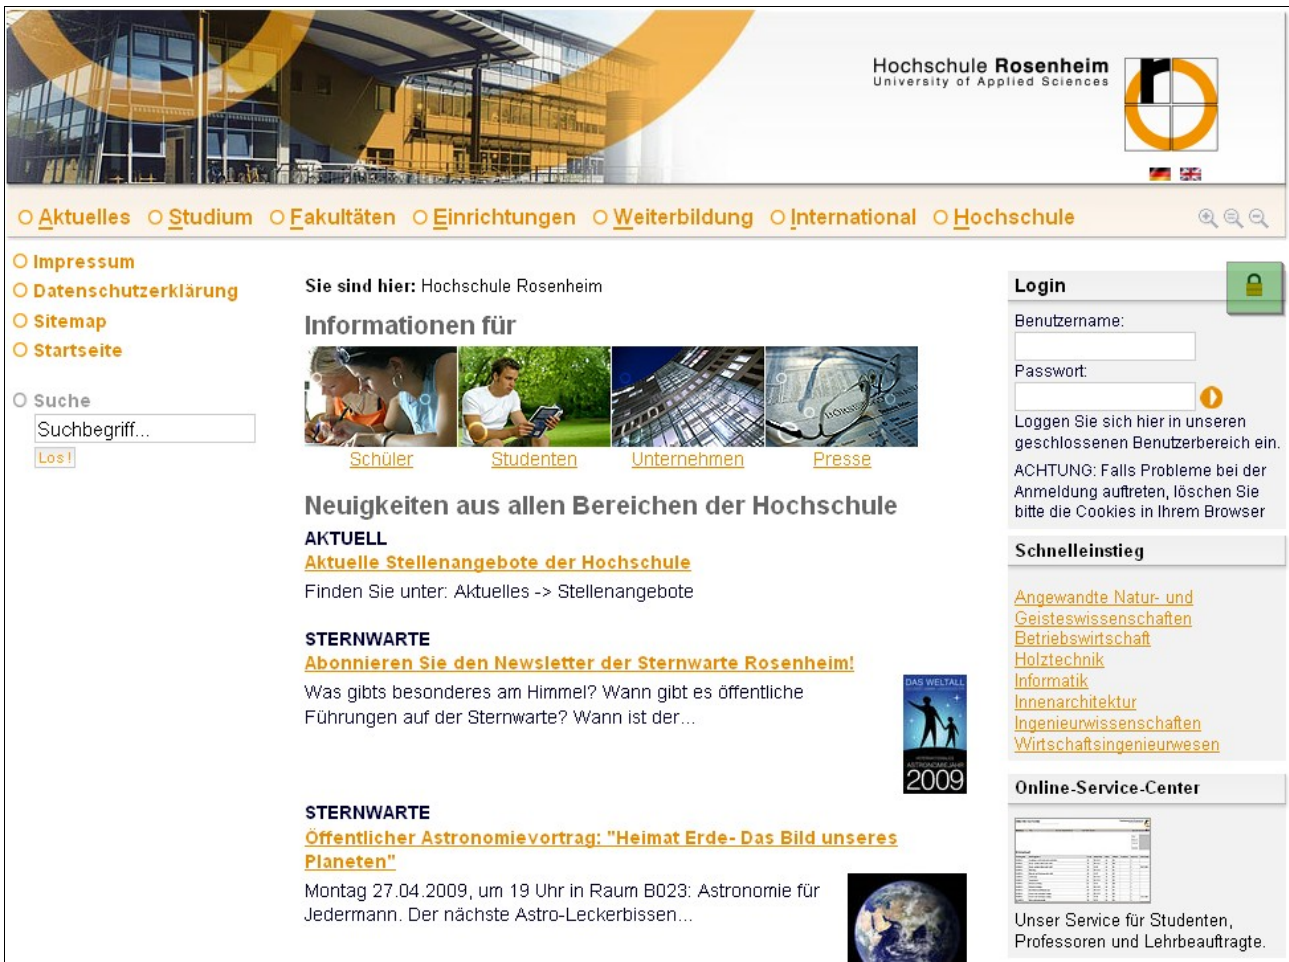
Hochschule Rosenheim
University of Applied Sciences

Aktuelles Studium Fakultäten Einrichtungen Weiterbildung International Hochschule

Impressum
Datenschutzerklärung
Sitemap
Startseite

Suche
Suchbegriff...
Los!

Sie sind hier: Hochschule Rosenheim

Informationen für

Schüler Studenten Unternehmen Presse

Neuigkeiten aus allen Bereichen der Hochschule

AKTUELL
Aktuelle Stellenangebote der Hochschule
Finden Sie unter: Aktuelles -> Stellenangebote

STERNWARTE
Abonnieren Sie den Newsletter der Sternwarte Rosenheim!
Was gibts besonderes am Himmel? Wann gibt es öffentliche Führungen auf der Sternwarte? Wann ist der...

DAS WELTALL
2009

STERNWARTE
Öffentlicher Astronomievortrag: "Heimat Erde- Das Bild unseres Planeten"
Montag 27.04.2009, um 19 Uhr in Raum B023: Astronomie für Jedermann. Der nächste Astro-Leckerbissen...

Login
Benutzername:
Passwort:
Loggen Sie sich hier in unseren geschlossenen Benutzerbereich ein.
ACHTUNG: Falls Probleme bei der Anmeldung auftreten, löschen Sie bitte die Cookies in Ihrem Browser

Schnelleinstieg
Angewandte Natur- und Geisteswissenschaften
Betriebswirtschaft
Holztechnik
Informatik
Innenarchitektur
Ingenieurwissenschaften
Wirtschaftsingenieurwesen

Online-Service-Center
Unser Service für Studenten, Professoren und Lehrbeauftragte.